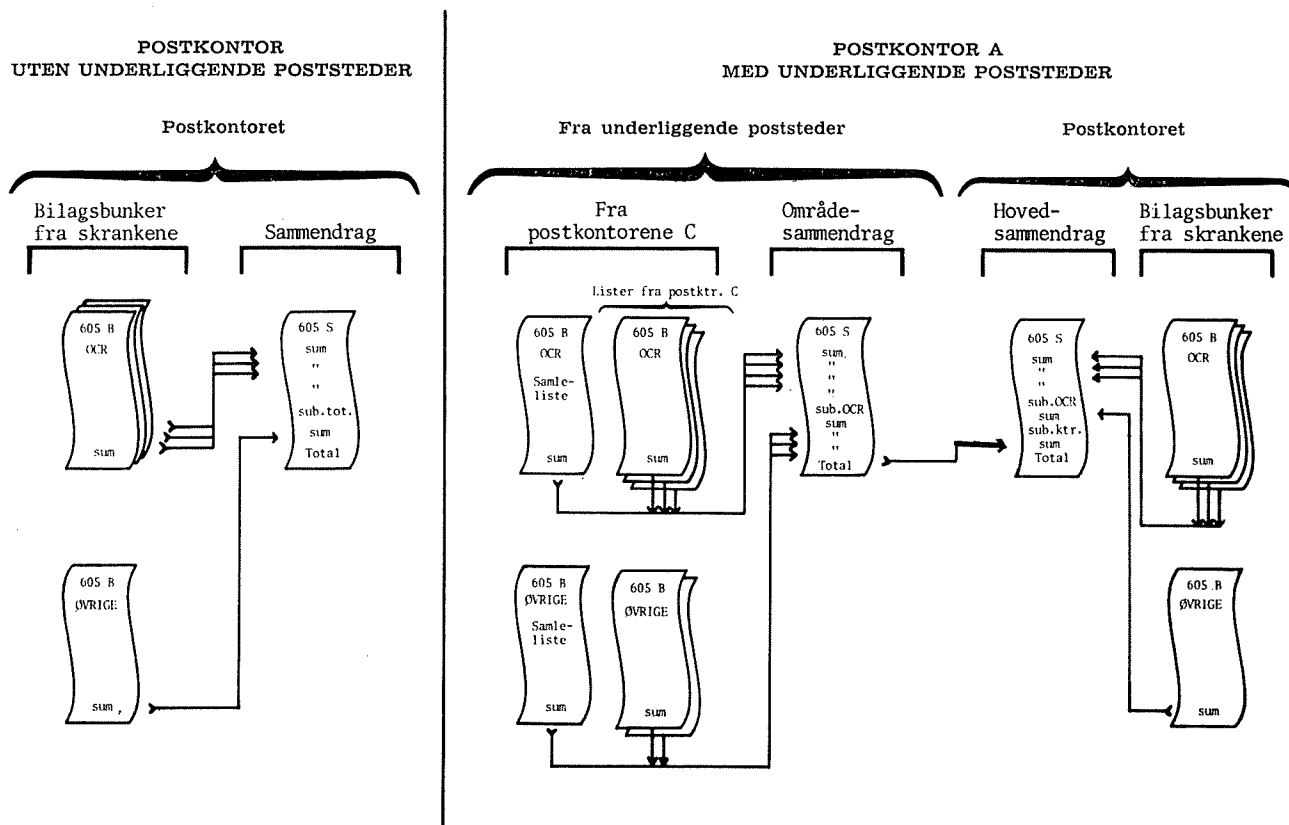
POSTKONTOR
UTEN UNDERLIGGENDE POSTSTEDER

Postkontoret

Bilagsbunker fra skrankene

Sammendrag

605 B
OCR

sum

605 S
sum
"
"
sub.tot.
sum
Total

605 B
ØVRIGE

sum,

POSTKONTOR A
MED UNDERLIGGENDE POSTSTEDER

Fra underliggende poststeder

Fra postkontorene C

Område-sammendrag

Lister fra postktr. C

605 B
OCR
Samle-liste

sum

605 B
OCR

sum

605 S
sum.
"
"
"
sub.OCR
sum
"
"
Total

605 B
ØVRIGE
Samle-liste

sum

605 B
ØVRIGE

sum

Postkontoret

Hoved-sammendrag

Bilagsbunker fra skrankene

605 S
sum
"
"
sub.OCR
sum
sub.ktr.
sum
Total

605 B
OCR

sum

605 B
ØVRIGE

sum